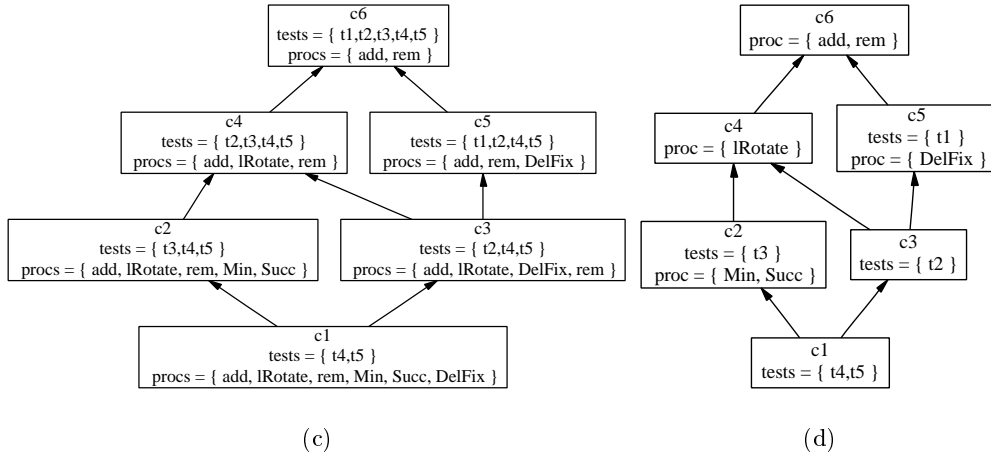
c6
tests = { t1,t2,t3,t4,t5 }
procs = { add, rem }

c4
tests = { t2,t3,t4,t5 }
procs = { add, lRotate, rem }

c5
tests = { t1,t2,t4,t5 }
procs = { add, rem, DelFix }

c2
tests = { t3,t4,t5 }
procs = { add, lRotate, rem, Min, Succ }

c3
tests = { t2,t4,t5 }
procs = { add, lRotate, DelFix, rem }

c1
tests = { t4,t5 }
procs = { add, lRotate, rem, Min, Succ, DelFix }

(c)

c6
proc = { add, rem }

c4
proc = { lRotate }

c5
tests = { t1 }
proc = { DelFix }

c2
tests = { t3 }
proc = { Min, Succ }

c3
tests = { t2 }

c1
tests = { t4,t5 }

(d)